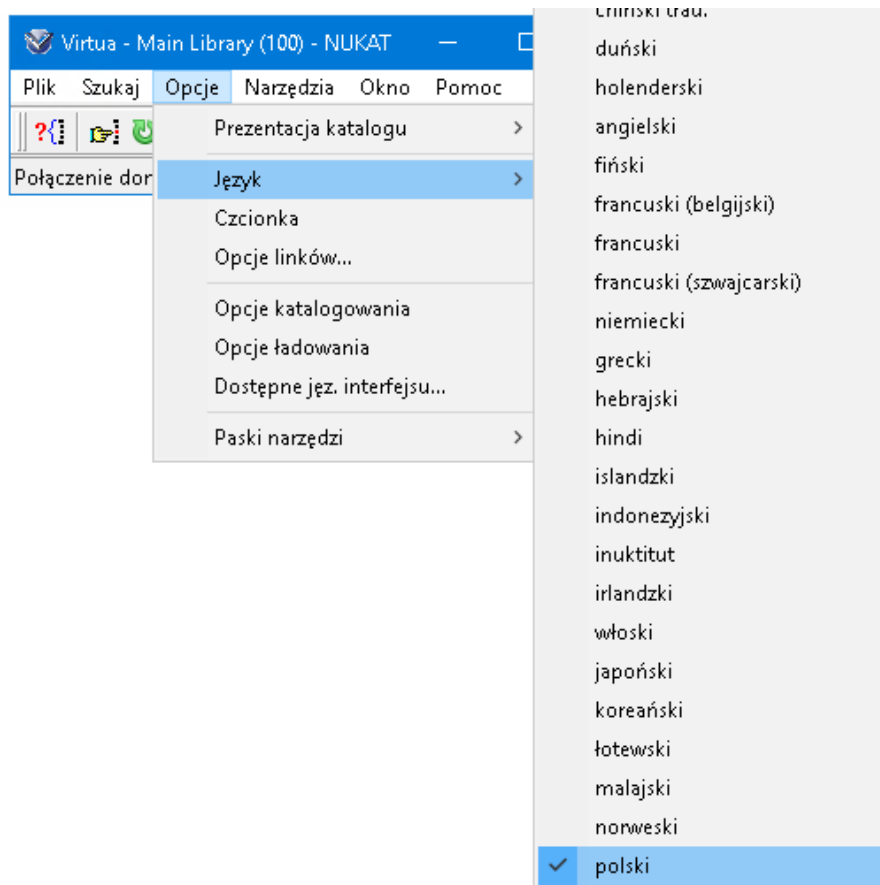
Virtua - Main Library (100) - NUKAT

Plik Szukaj Opcje Narzędzia Okno Pomoc

Połączenie dor

Prezentacja katalogu
Język
Czcionka
Opcje linków...
Opcje katalogowania
Opcje ładowania
Dostępne jęz. interfejsu...
Paski narzędzi

chiński trad.
duński
holenderski
angielski
fiński
francuski (belgijski)
francuski
francuski (szwajcarski)
niemiecki
grecki
hebrajski
hindi
islandzki
indonezyjski
inuktitut
irlandzki
włoski
japoński
koreański
łotewski
malajski
norweski
polski